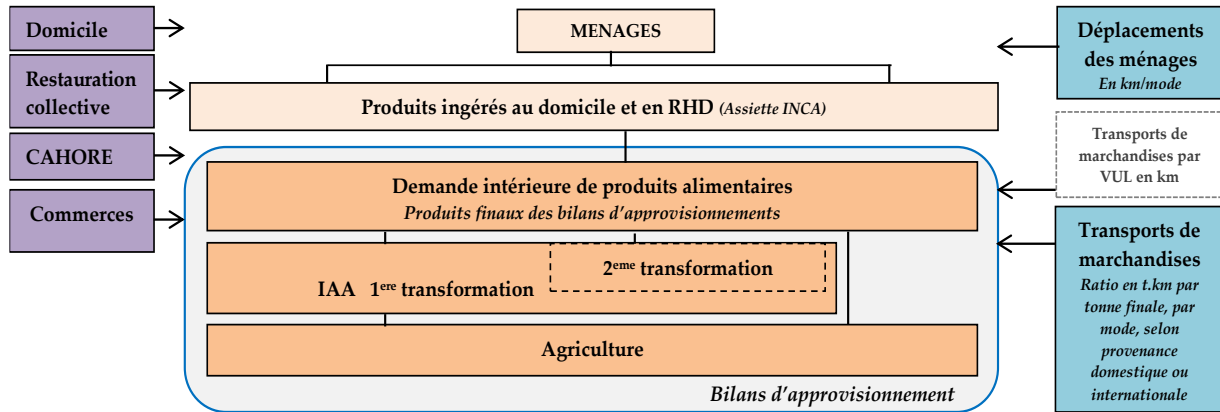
Domicile

Restauration collective

CAHORE

Commerces

MENAGES

Produits ingérés au domicile et en RHD *(Assiette INCA)*

Demande intérieure de produits alimentaires
*Produits finaux des bilans d'approvisionnements*

2$^{eme}$ transformation

IAA 1$^{ere}$ transformation

Agriculture

*Bilans d'approvisionnement*

Déplacements des ménages
*En km/mode*

Transports de marchandises par VUL en km

Transports de marchandises
*Ratio en t.km par tonne finale, par mode, selon provenance domestique ou internationale*